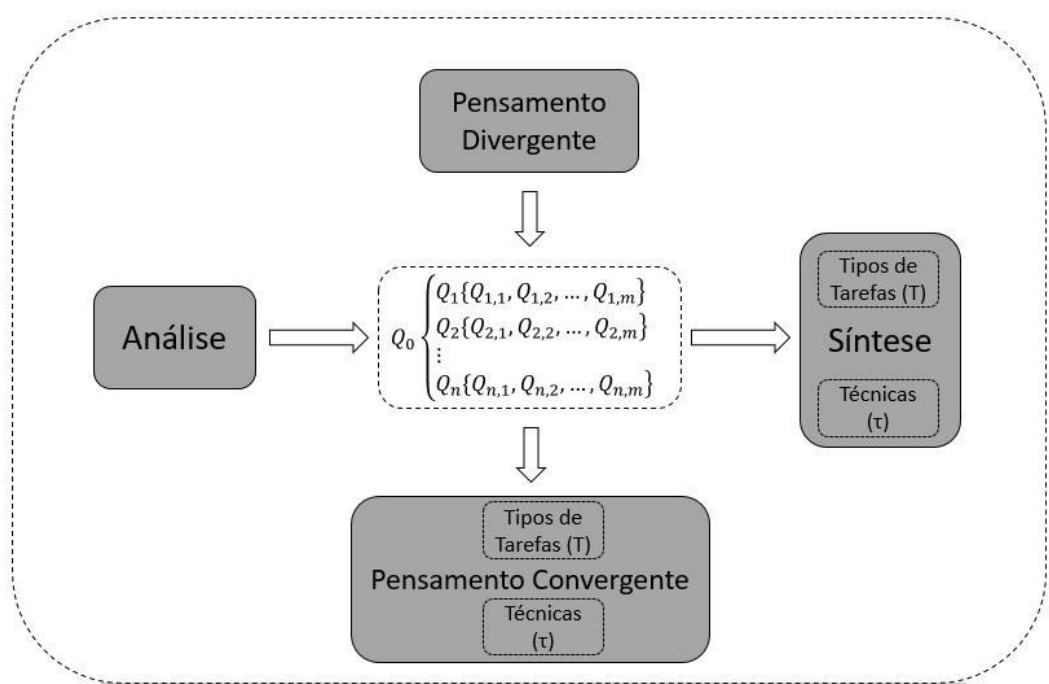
Pensamento Divergente

Análise

$Q_0 \begin{cases} Q_1\{Q_{1,1}, Q_{1,2}, \dots, Q_{1,m}\} \\ Q_2\{Q_{2,1}, Q_{2,2}, \dots, Q_{2,m}\} \\ \vdots \\ Q_n\{Q_{n,1}, Q_{n,2}, \dots, Q_{n,m}\} \end{cases}$

Tipos de Tarefas (T)

Síntese

Técnicas (τ)

Tipos de Tarefas (T)

Pensamento Convergente

Técnicas (τ)